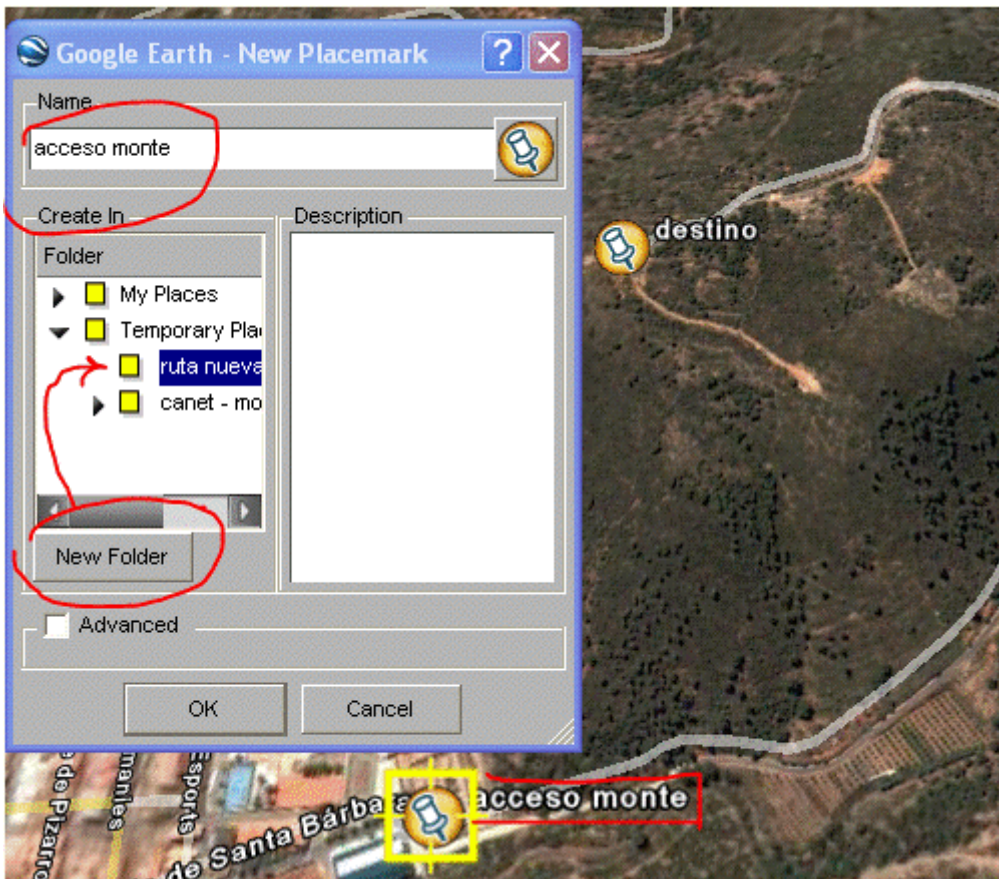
Google Earth - New Placemark

Name

acceso monte

Create In

Description

Folder

My Places

Temporary Plac

ruta nueva

canet - mo

New Folder

Advanced

OK

Cancel

destino

de Pizarro

manles

esports

de Santa Bárba

acceso monte